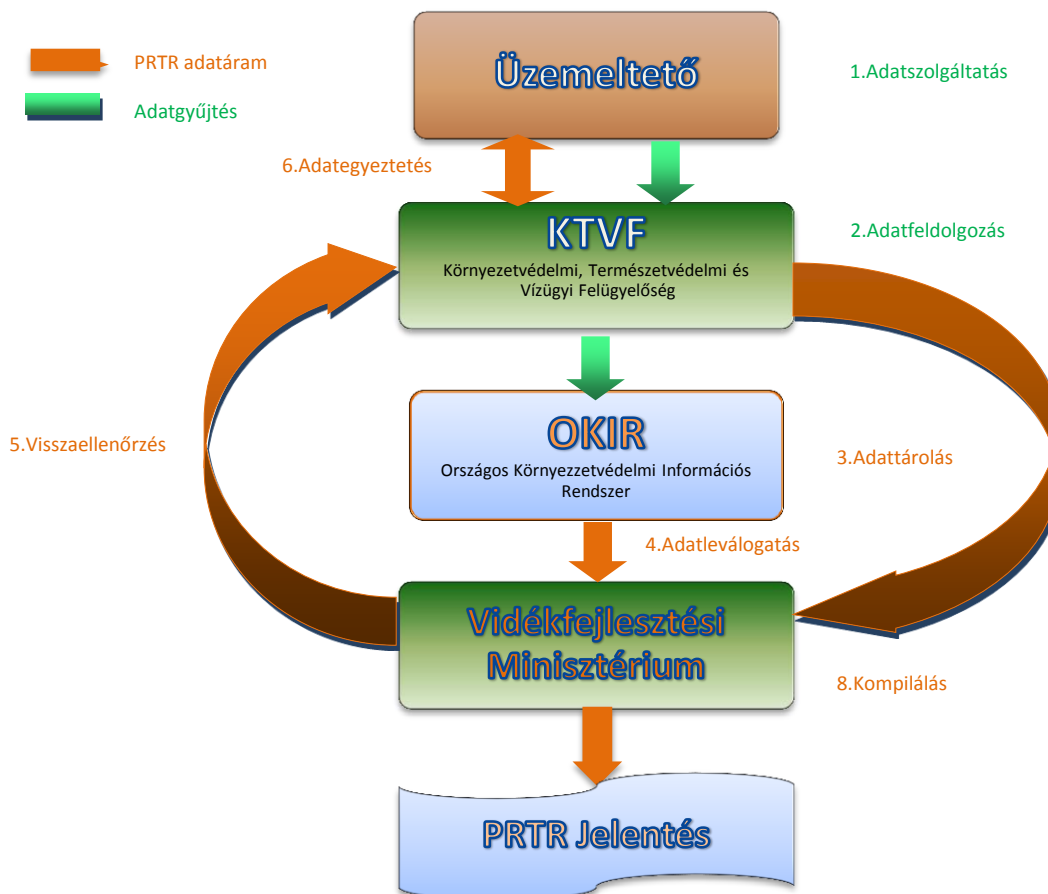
PRTR adatáram

Adatgyűjtés

Üzemeltető

1.Adatszolgáltatás

6.Adategyeztetés

KTVF

Környezetvédelmi, Természetvédelmi és Vízügyi Felügyelőség

2.Adatfeldolgozás

5.Visszaellenőrzés

OKIR

Országos Környezzetvédelmi Információs Rendszer

3.Adattárolás

4.Adatleválogatás

Vidékfejlesztési Minisztérium

8.Kompilálás

PRTR Jelentés